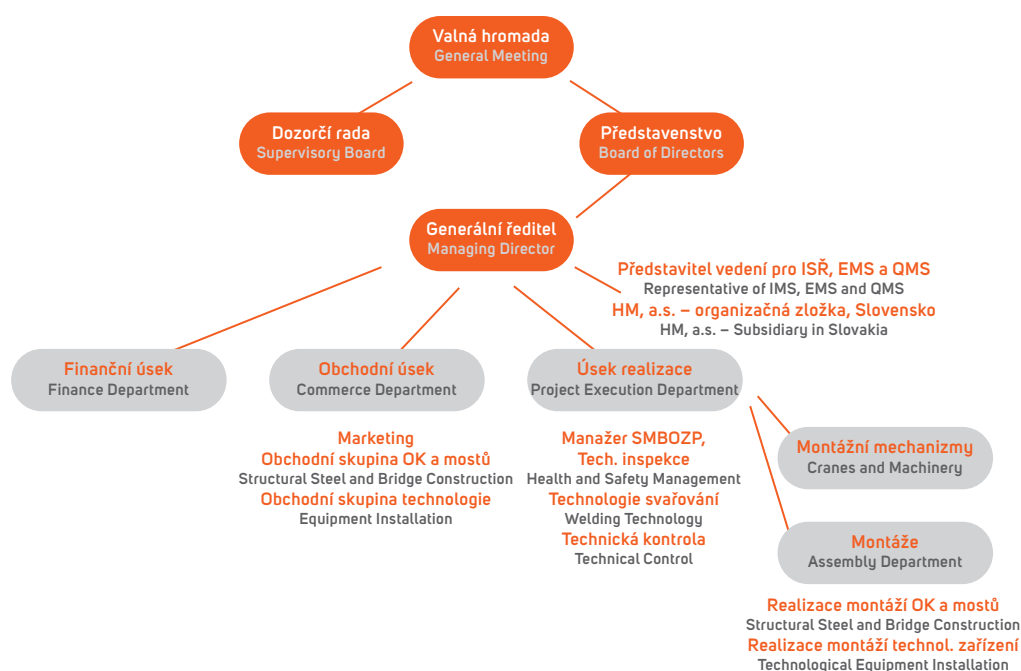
Valná hromada
General Meeting

Dozorčí rada
Supervisory Board

Představenstvo
Board of Directors

Generální ředitel
Managing Director

Představitel vedení pro ISŘ, EMS a QMS
Representative of IMS, EMS and QMS
HM, a.s. – organizačná zložka, Slovensko
HM, a.s. – Subsidiary in Slovakia

Finanční úsek
Finance Department

Obchodní úsek
Commerce Department

Marketing
Obchodní skupina OK a mostů
Structural Steel and Bridge Construction
Obchodní skupina technologie
Equipment Installation

Úsek realizace
Project Execution Department

Manažer SMBOZP, Tech. inspekce
Health and Safety Management
Technologie svařování
Welding Technology
Technická kontrola
Technical Control

Montážní mechanizmy
Cranes and Machinery

Montáže
Assembly Department

Realizace montáží OK a mostů
Structural Steel and Bridge Construction
Realizace montáží technol. zařízení
Technological Equipment Installation